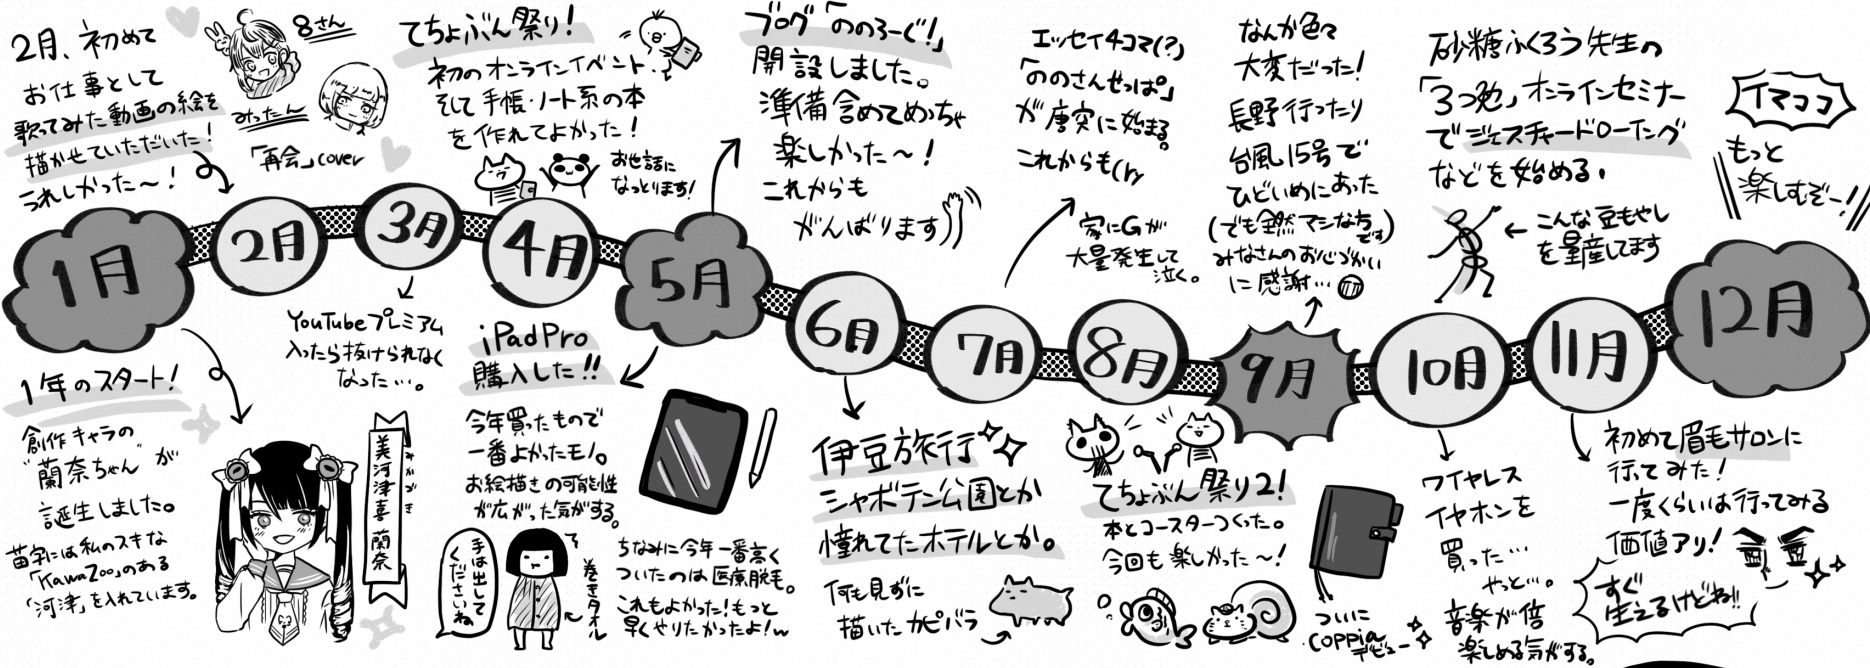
2月、初めて お仕事として 歌ってみた動画の絵を 描かせていただいた! うれしかった〜!

8さん

みったん

「再会」cover

てちょぶん祭り! 初のオンラインイベント。そして手帳・ノート系の本を作れてよかった!

お世話になっとります!

ブログ「ののろーぐ!」開設しました。準備含めてめっちゃ楽しかった〜! これからもがんばります

エッセイ4コマ(?)「ののさんせっぱ。」が唐突に始まる。これからもよろしく

家にGが大量発生して泣く。

なんか色々大変だった! 長野行ったり 台風15号でひどいめにあった (でも全然マシなほうです) みなさんのお心づかいに感謝…

砂糖ふくろう先生の「3っ丸」オンラインセミナーでジェスチャードローイングなどを始める。

こんな豆もやしを量産してます

イマココ

もっと楽しむぞー!

1月 2月 3月 4月 5月 6月 7月 8月 9月 10月 11月 12月

YouTubeプレミアム入ったら抜けられなくなった…。

1年のスタート! 創作キャラの"蘭奈ちゃん"が誕生しました。苗字には私のスキな「KawaZoo」のある「河津」を入れています。

美河津喜蘭奈

みかづき

iPadPro購入した!!

今年買ったもので一番よかったモノ。お絵描きの可能性が広がった気がする。

手は出してくださいね

巻きタオル

ちなみに今年一番高くついたのは医療脱毛。これもよかった!もっと早くやりたかったよ!w

伊豆旅行 シャボテン公園とか憧れてたホテルとか。

何も見ずに描いたカピバラ

てちょぶん祭り2! 本とコースターつくった。今回も楽しかった〜!

ついにCoppiaデビュー

ワイヤレスイヤホンを買った… やっと…。音楽が倍楽しめる気がする。

初めて眉毛サロンに行ってみた! 一度くらいは行ってみる価値アリ!

すぐ生えるけどね!!